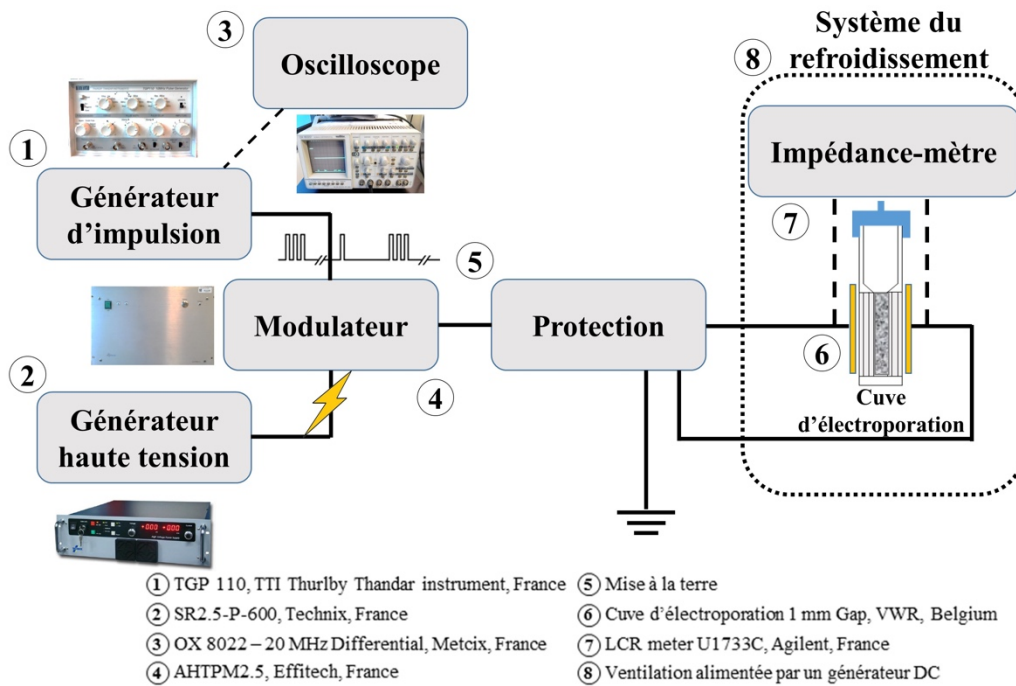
Système du refroidissement

8

3

Oscilloscope

1

Générateur d'impulsion

Impédance-mètre

7

5

Modulateur

Protection

6

2

Cuve d'électroporation

4

Générateur haute tension

① TGP 110, TTI Thurlby Thandar instrument, France
② SR2.5-P-600, Technix, France
③ OX 8022 – 20 MHz Differential, Metcix, France
④ AHTPM2.5, Effitech, France
⑤ Mise à la terre
⑥ Cuve d'électroporation 1 mm Gap, VWR, Belgium
⑦ LCR meter U1733C, Agilent, France
⑧ Ventilation alimentée par un générateur DC